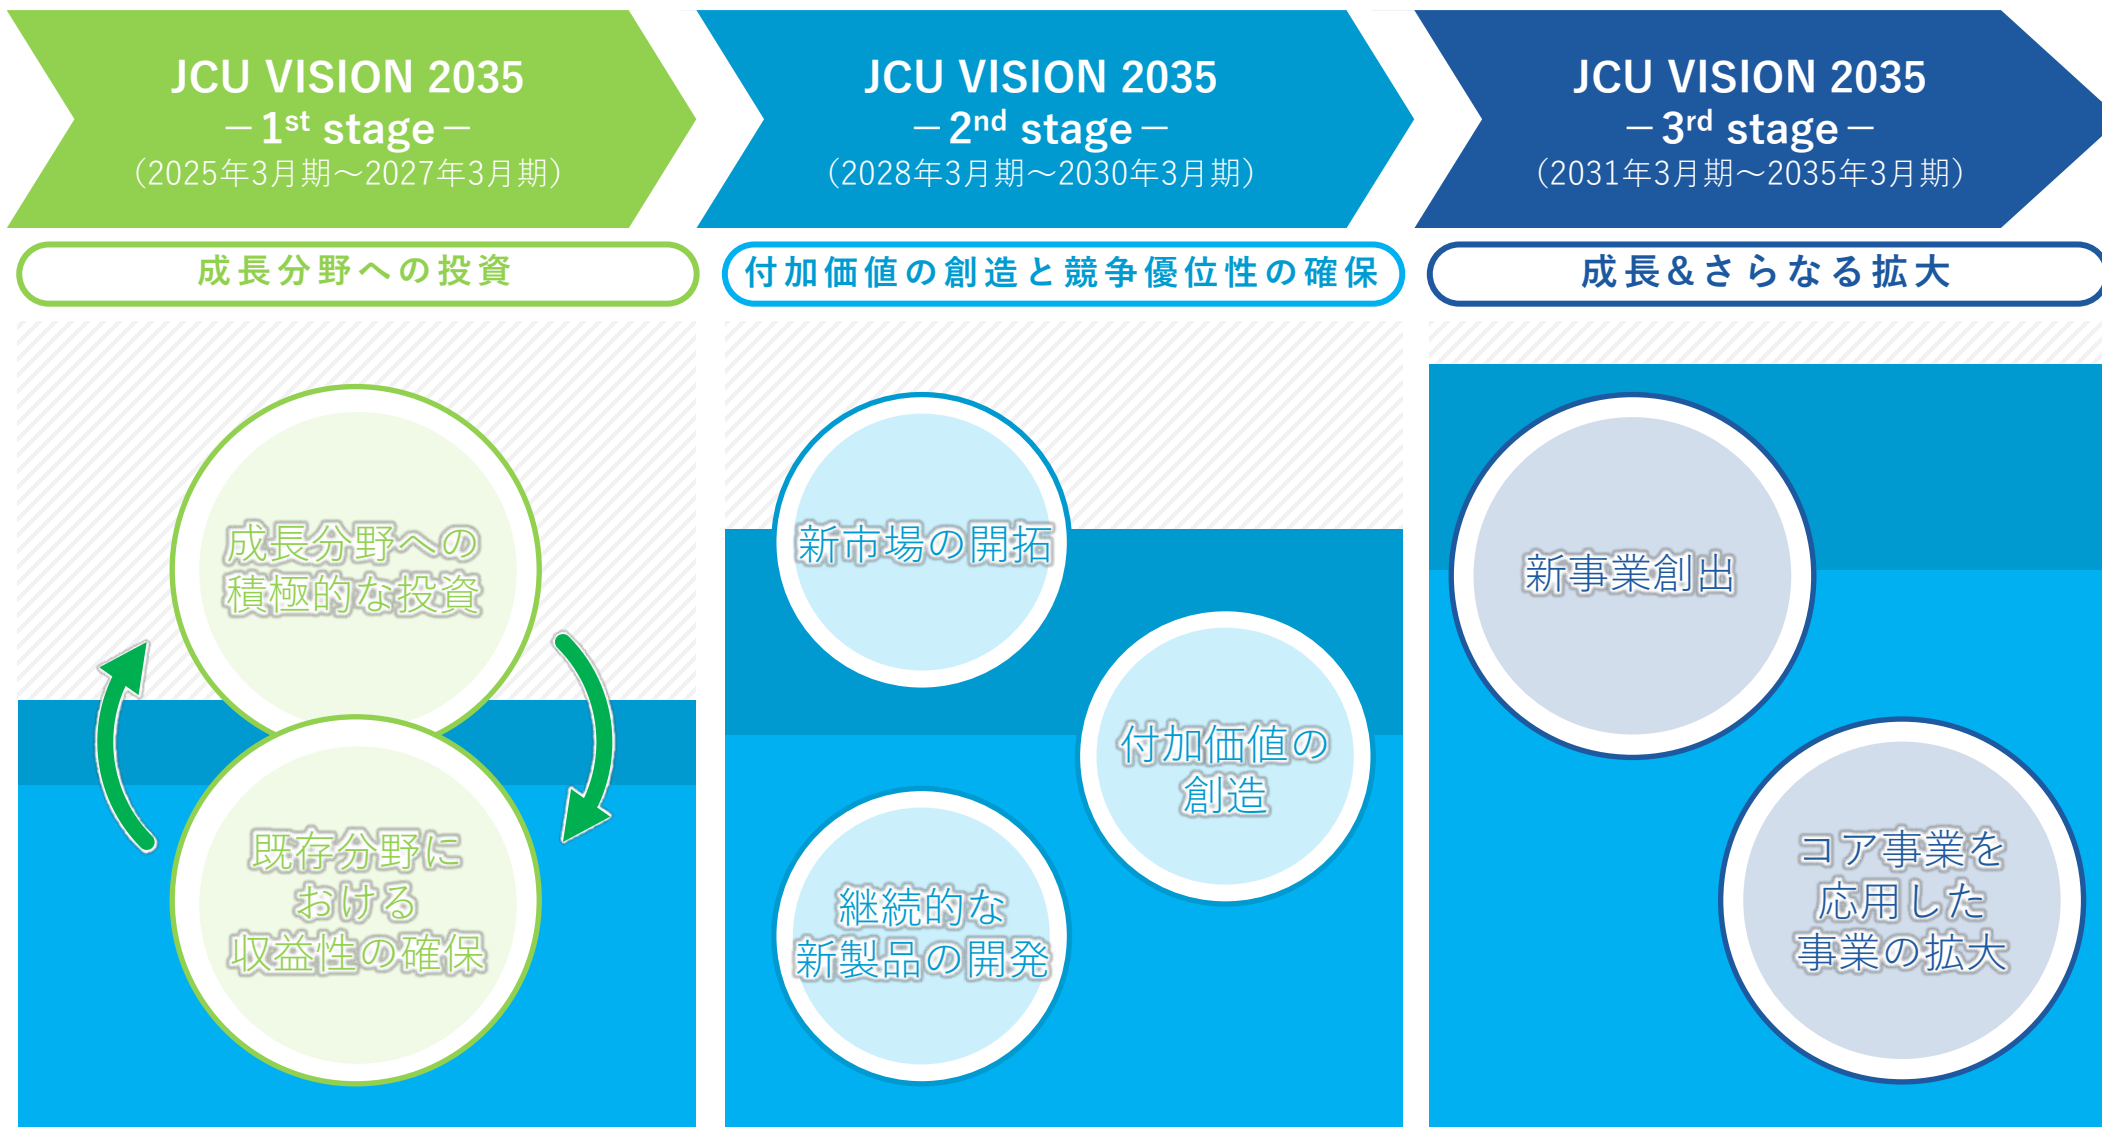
JCU VISION 2035
－$1^{st}$ stage－
（2025年3月期～2027年3月期）

成長分野への投資

成長分野への積極的な投資

既存分野における収益性の確保

JCU VISION 2035
－$2^{nd}$ stage－
（2028年3月期～2030年3月期）

付加価値の創造と競争優位性の確保

新市場の開拓

付加価値の創造

継続的な新製品の開発

JCU VISION 2035
－$3^{rd}$ stage－
（2031年3月期～2035年3月期）

成長＆さらなる拡大

新事業創出

コア事業を応用した事業の拡大